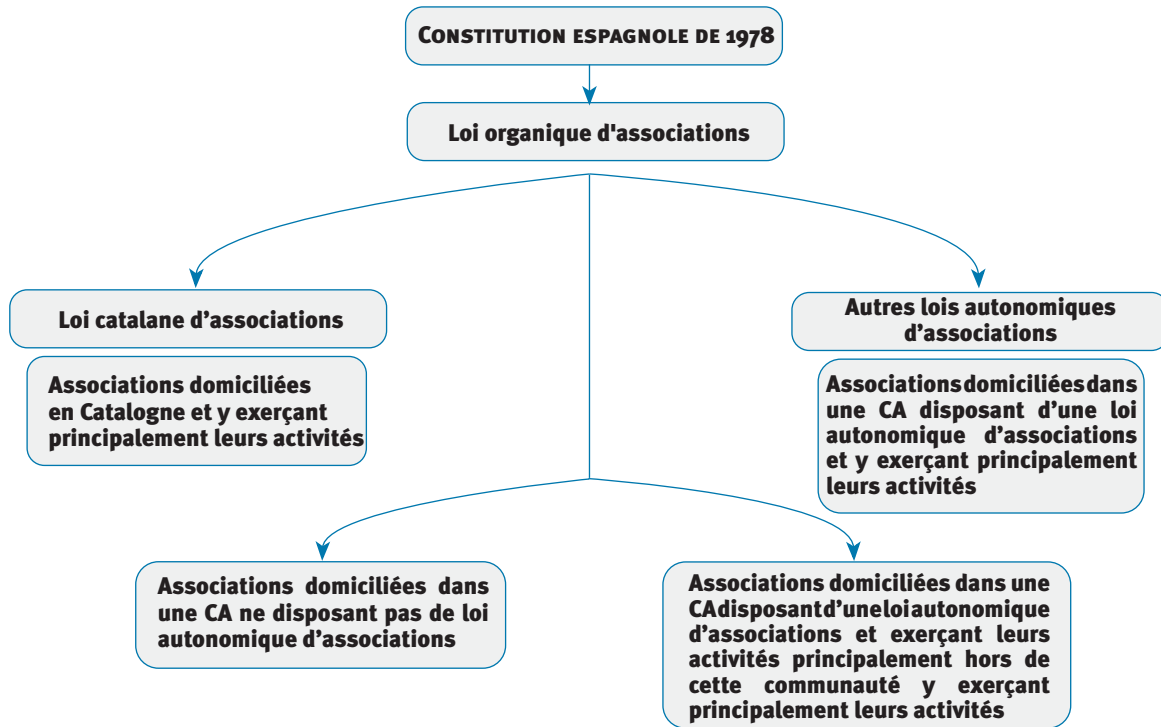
Constitution espagnole de 1978

Loi organique d'associations

Loi catalane d’associations

Associations domiciliées en Catalogne et y exerçant principalement leurs activités

Autres lois autonomiques d’associations

Associations domiciliées dans une CA disposant d’une loi autonomique d’associations et y exerçant principalement leurs activités

Associations domiciliées dans une CA ne disposant pas de loi autonomique d’associations

Associations domiciliées dans une CA disposant d’une loi autonomique d’associations et exerçant leurs activités principalement hors de cette communauté y exerçant principalement leurs activités